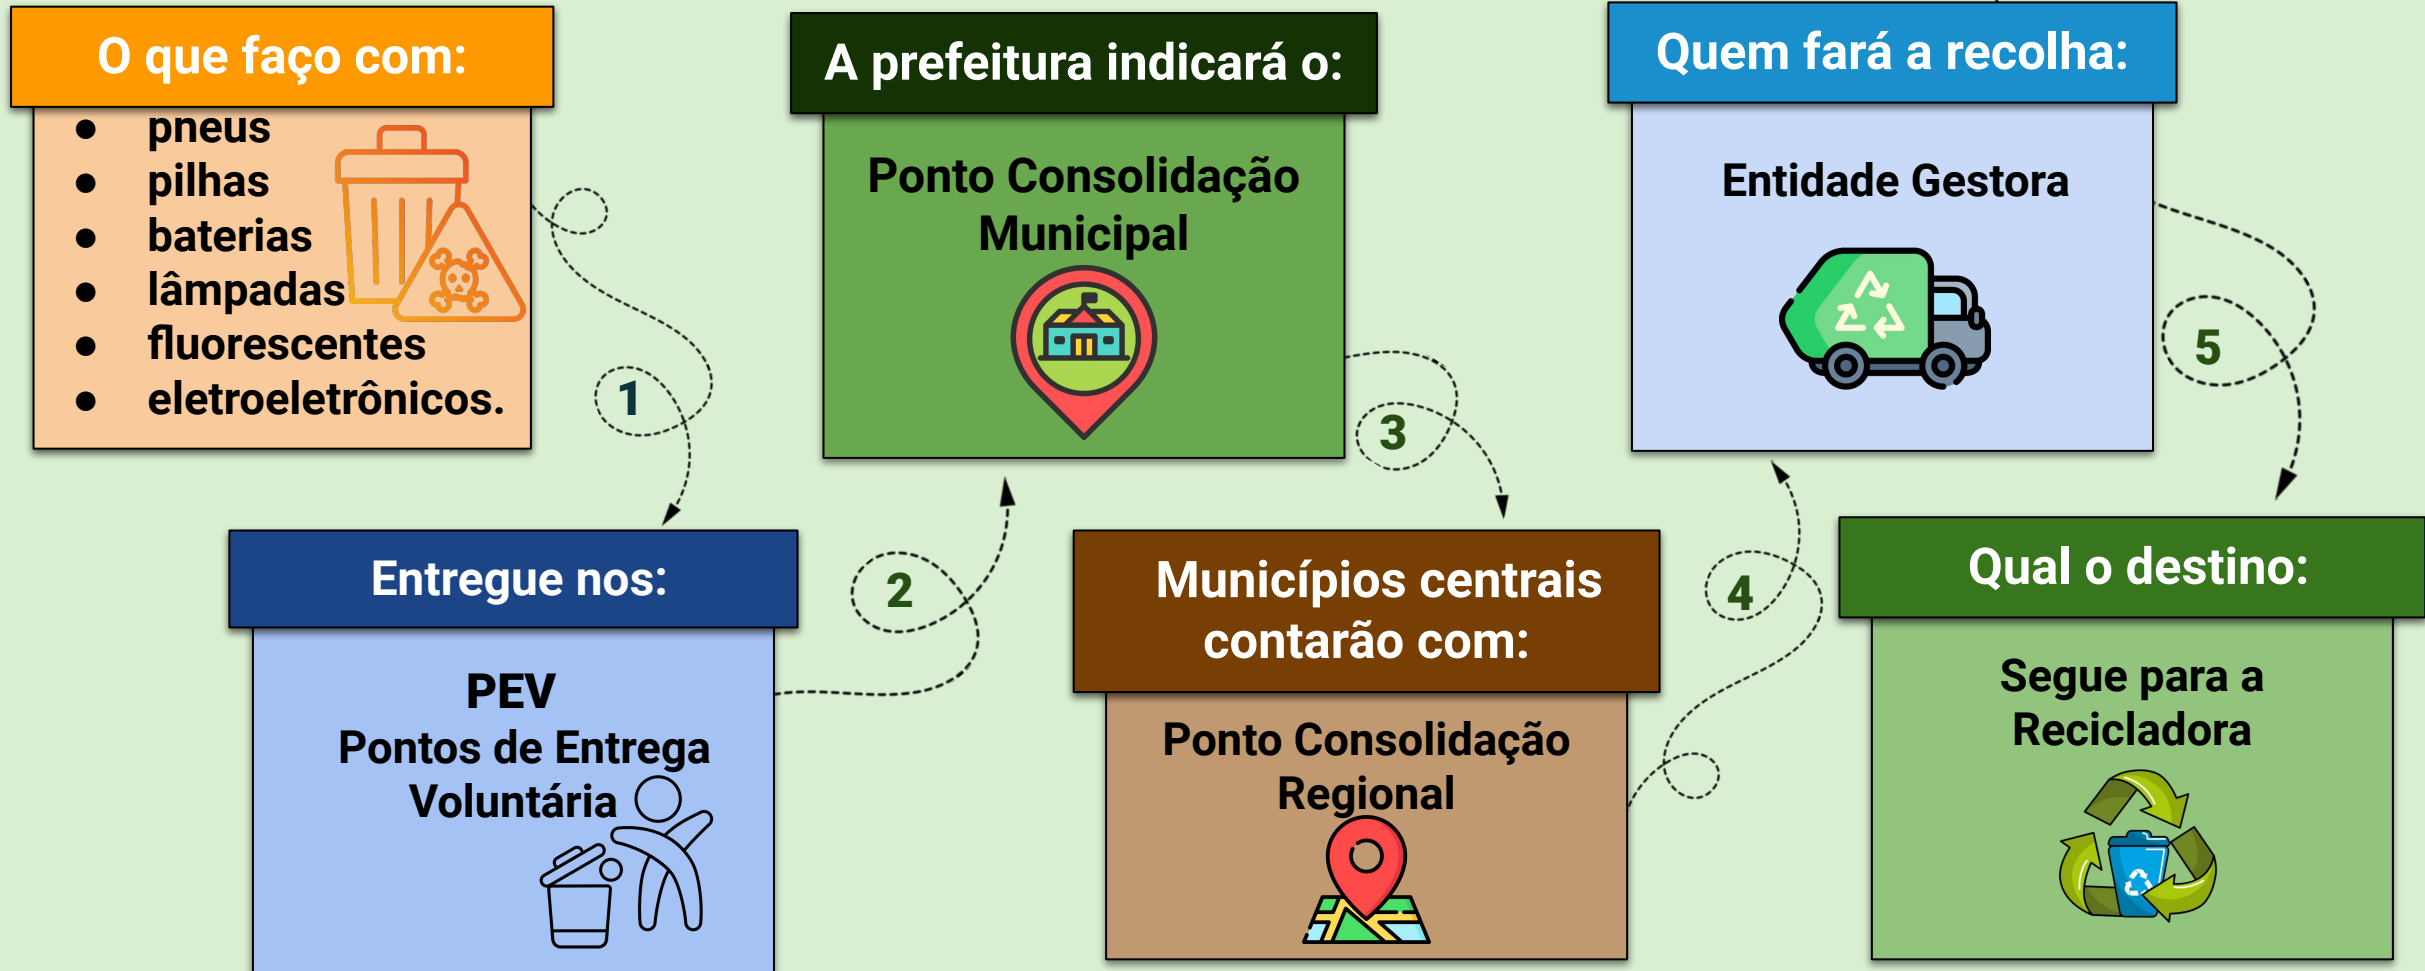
O que faço com:

- pneus
- pilhas
- baterias
- lâmpadas
- fluorescentes
- eletroeletrônicos.

1

Entregue nos:

PEV
Pontos de Entrega Voluntária

2

A prefeitura indicará o:

Ponto Consolidação Municipal

3

Municípios centrais contarão com:

Ponto Consolidação Regional

4

Quem fará a recolha:

Entidade Gestora

5

Qual o destino:

Segue para a Recicladora